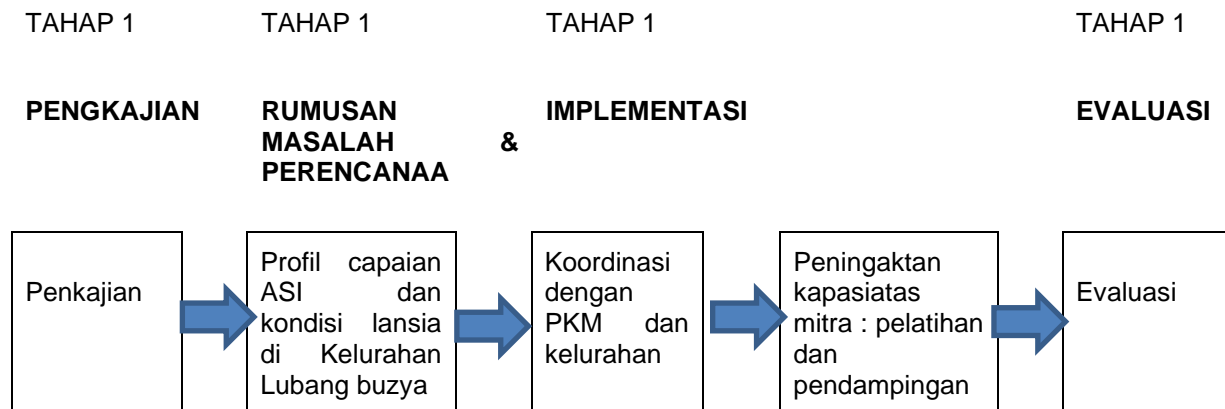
TAHAP 1

PENGKAJIAN

TAHAP 1

RUMUSAN MASALAH & PERENCANAA

TAHAP 1

IMPLEMENTASI

TAHAP 1

EVALUASI

Penkajian

Profil capaian ASI dan kondisi lansia di Kelurahan Lubang buzya

Koordinasi dengan PKM dan kelurahan

Peningaktan kapasiatas mitra : pelatihan dan pendampingan

Evaluasi